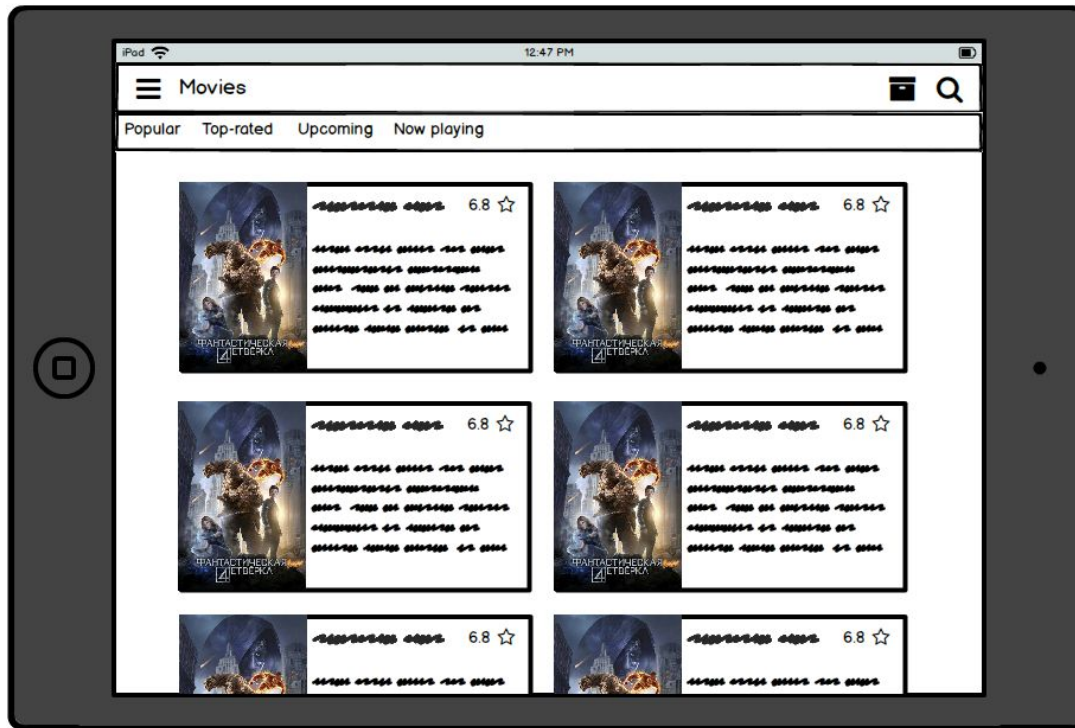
iPad 12:47 PM

Movies

Popular Top-rated Upcoming Now playing

ФАНТАСТИЧЕСКАЯ 4 ЧЕТВЕРКА
6.8 ☆

ФАНТАСТИЧЕСКАЯ 4 ЧЕТВЕРКА
6.8 ☆

ФАНТАСТИЧЕСКАЯ 4 ЧЕТВЕРКА
6.8 ☆

ФАНТАСТИЧЕСКАЯ 4 ЧЕТВЕРКА
6.8 ☆

6.8 ☆

6.8 ☆